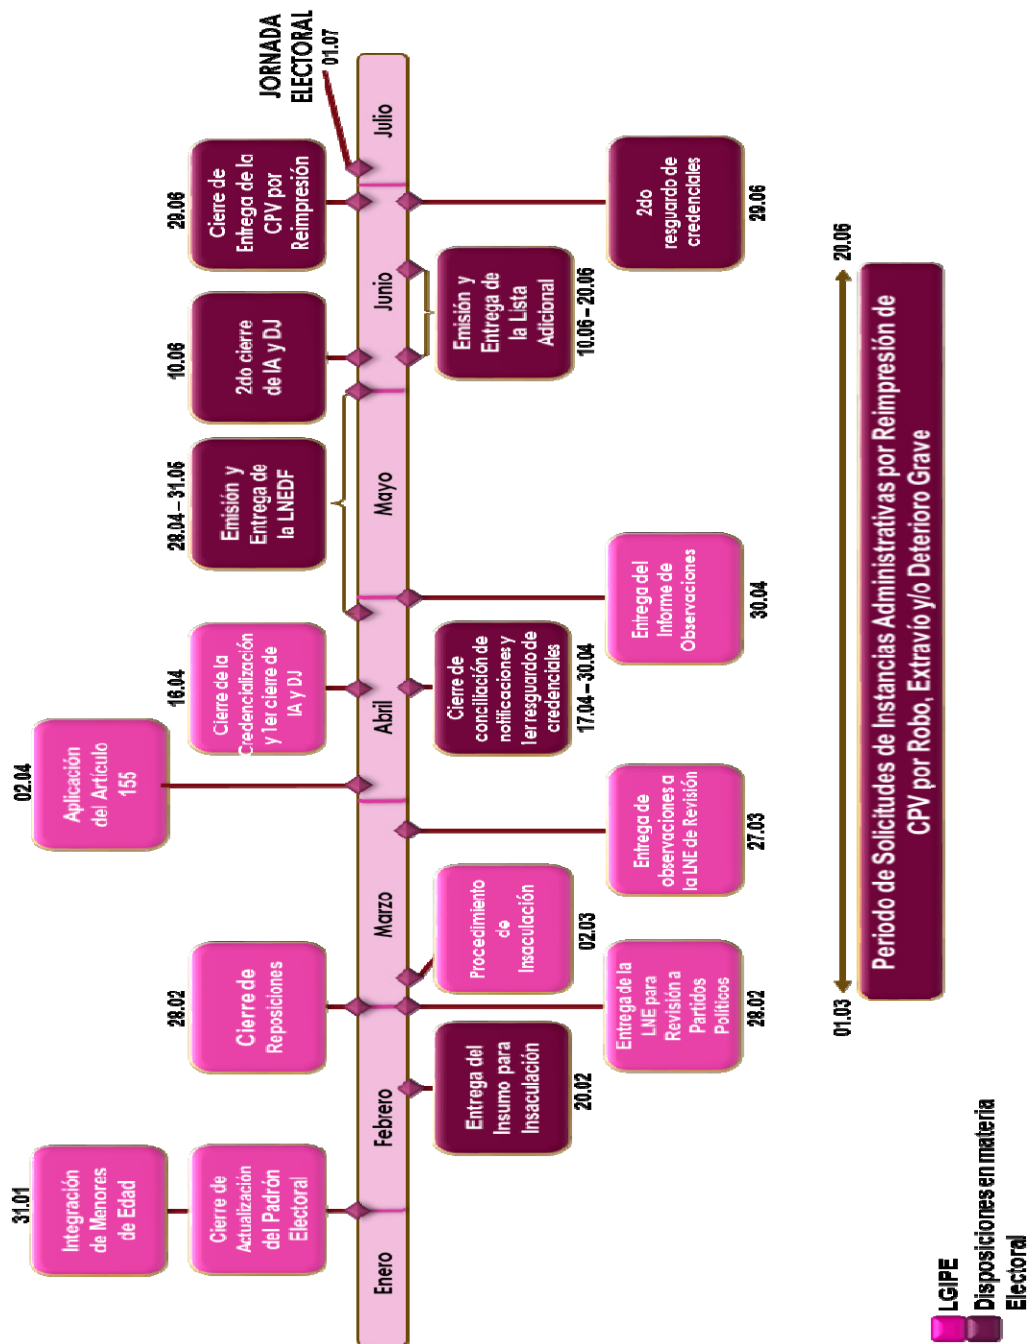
JORNADA ELECTORAL
01.07

Enero
Febrero
Marzo
Abril
Mayo
Junio
Julio

31.01
Integración de Menores de Edad

Cierre de Actualización del Padrón Electoral

28.02
Cierre de Reposiciones

02.04
Aplicación del Artículo 155

16.04
Cierre de la Credencialización y 1er cierre de IA y DJ

28.04 – 31.05
Emisión y Entrega de la LNEDF

10.06
2do cierre de IA y DJ

29.06
Cierre de Entrega de la CPV por Reimpresión

Entrega del Insumo para Insaculación
20.02

Procedimiento de Insaculación
02.03

Cierre de conciliación de notificaciones y 1er resguardo de credenciales
17.04 – 30.04

Emisión y Entrega de la Lista Adicional
10.06 – 20.06

Entrega de la LNE para Revisión a Partidos Políticos
28.02

Entrega de observaciones a la LNE de Revisión
27.03

Entrega del Informe de Observaciones
30.04

2do resguardo de credenciales
29.06

01.03
20.06
Periodo de Solicitudes de Instancias Administrativas por Reimpresión de CPV por Robo, Extravío y/o Deterioro Grave

LGIPE
Disposiciones en materia Electoral